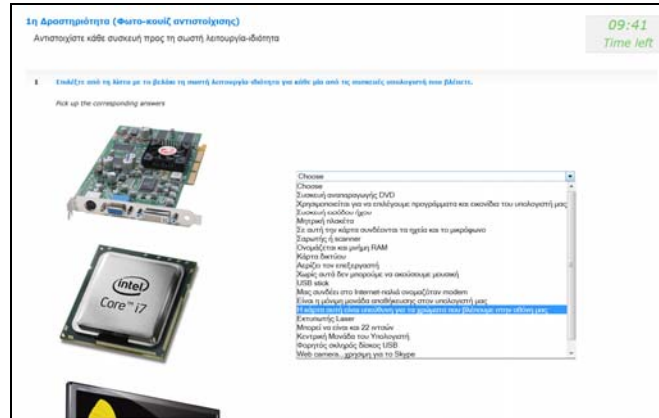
1η Δραστηριότητα (Φωτο-κουίζ αντιστοίχισης)

Αντιστοιχίστε κάθε συσκευή προς τη σωστή λειτουργία-ιδιότητα

09:41
Time left

1 Επιλέξτε από τη λίστα με το βέλος τη σωστή λειτουργία-ιδιότητα για κάθε μία από τις συσκευές υπολογιστή που βλέπετε.

Pick up the corresponding answers

intel
Core i7

Choose
Choose
Συσκευή αναπαραγωγής DVD
Χρησιμοποιείται για να επιλέγουμε προγράμματα και εικονίδια του υπολογιστή μας
Συσκευή εισόδου ήχου
Μητρική πλακέτα
Σε αυτή την κάρτα συνδέονται τα ηχεία και το μικρόφωνο
Σαρωτής ή scanner
Ονομάζεται και μνήμη RAM
Κάρτα δικτύου
Αερίζει τον επεξεργαστή
Χωρίς αυτό δεν μπορούμε να ακούσουμε μουσική
USB stick
Μας συνδέει στο Internet-παλιά ονομαζόταν modem
Είναι η μόνιμη μονάδα αποθήκευσης στον υπολογιστή μας
Η κάρτα αυτή είναι υπεύθυνη για τα χρώματα που βλέπουμε στην οθόνη μας
Εκτυπωτής Laser
Μπορεί να είναι και 22 ιντσών
Κεντρική Μονάδα του Υπολογιστή
Φορητός σκληρός δίσκος USB
Web camera...χρήση για το Skype